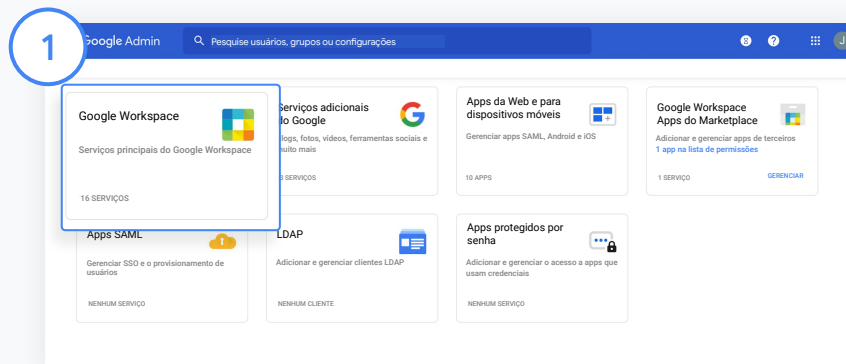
1

Google Admin

Pesquise usuários, grupos ou configurações

8

?

J

Google Workspace

Serviços principais do Google Workspace

16 SERVIÇOS

Serviços adicionais do Google

logs, fotos, vídeos, ferramentas sociais e muito mais

8 SERVIÇOS

Apps da Web e para dispositivos móveis

Gerenciar apps SAML, Android e iOS

10 APPS

Google Workspace Apps do Marketplace

Adicionar e gerenciar apps de terceiros

1 app na lista de permissões

1 SERVIÇO

GERENCIAR

Apps SAML

Gerenciar SSO e o provisionamento de usuários

NENHUM SERVIÇO

LDAP

Adicionar e gerenciar clientes LDAP

NENHUM CLIENTE

Apps protegidos por senha

Adicionar e gerenciar o acesso a apps que usam credenciais

NENHUM SERVIÇO